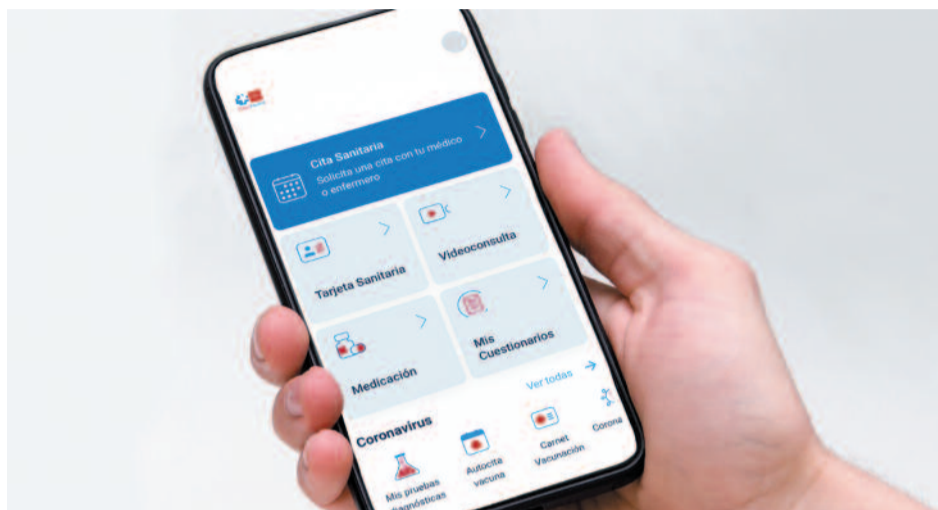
Cita Sanitaria
Solicita una cita con tu médico o enfermero

Tarjeta Sanitaria

Videoconsulta

Medicación

Mis Cuestionarios

Ver todas

Coronavirus

Mis pruebas diagnósticas

Autocita vacuna

Carnet Vacunación

Corona